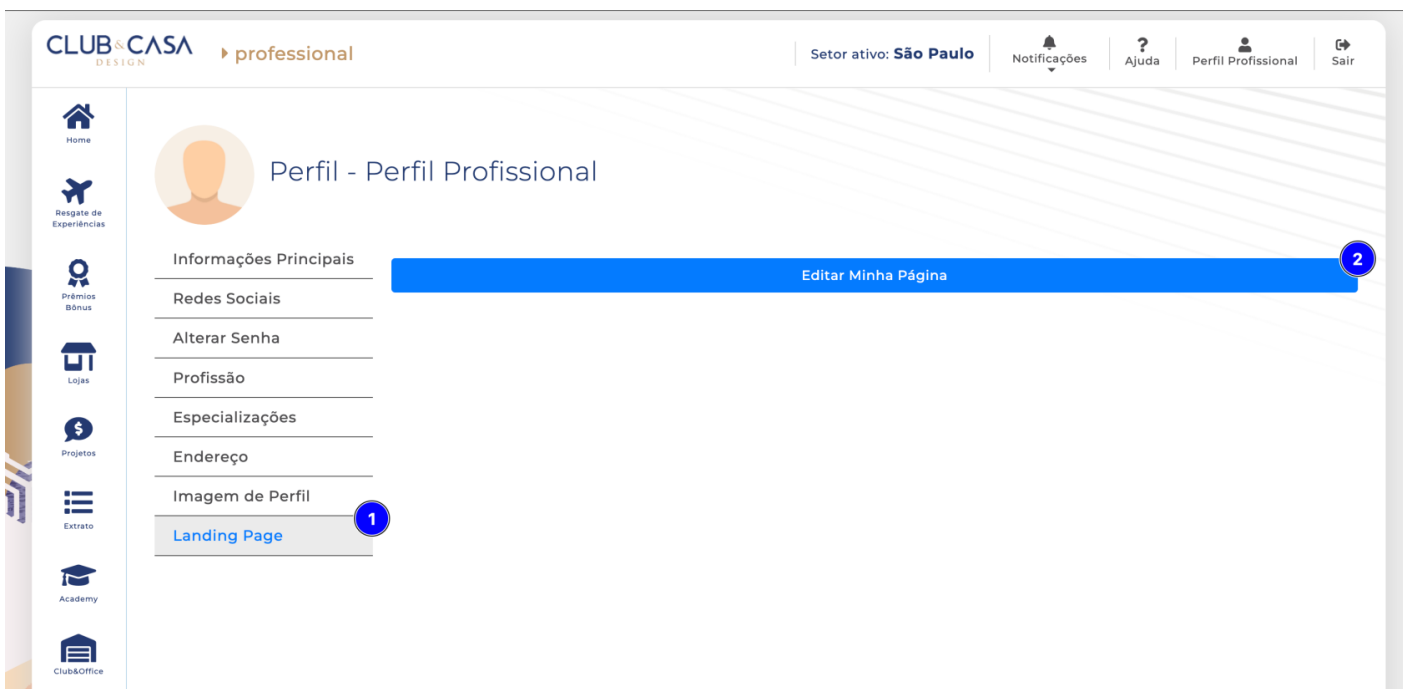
CLUB&CASA DESIGN
professional

Setor ativo: São Paulo
Notificações
Ajuda
Perfil Profissional
Sair

Home
Resgate de Experiências
Prêmios Bônus
Lojas
Projetos
Extrato
Academy
Club&Office

Perfil - Perfil Profissional

Informações Principais
Redes Sociais
Alterar Senha
Profissão
Especializações
Endereço
Imagem de Perfil
Landing Page

1

Editar Minha Página

2